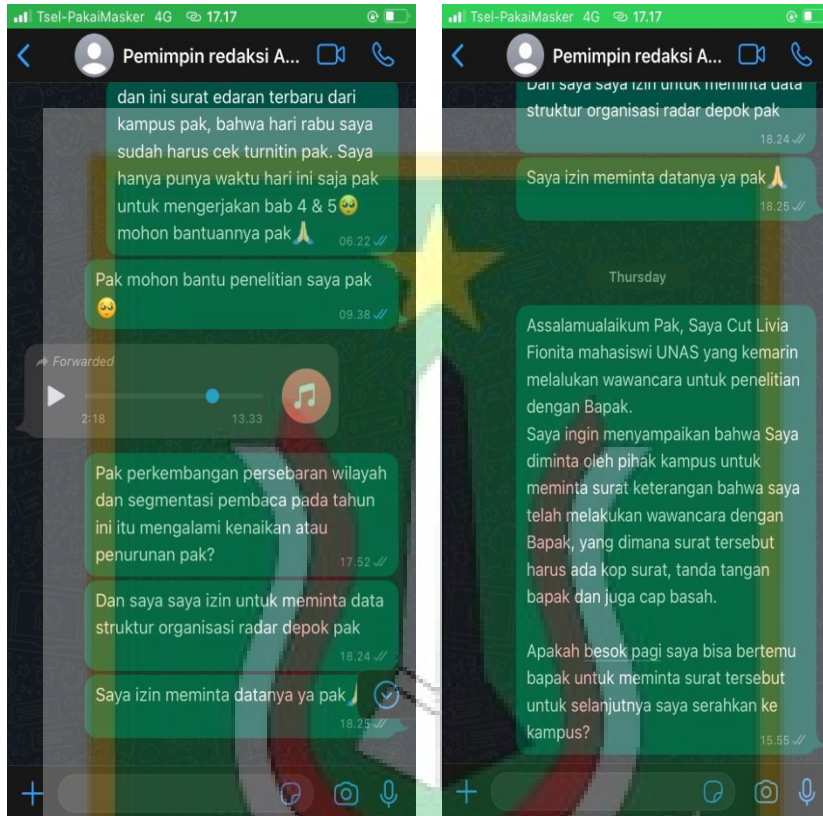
Tsel-PakaiMasker 4G 17.17

Pemimpin redaksi A...

dan ini surat edaran terbaru dari kampus pak, bahwa hari rabu saya sudah harus cek turnitin pak. Saya hanya punya waktu hari ini saja pak untuk mengerjakan bab 4 & 5🥺 mohon bantuannya pak🙏 06.22

Pak mohon bantu penelitian saya pak 🥺 09.38

Forwarded
2:18 13.33

Pak perkembangan persebaran wilayah dan segmentasi pembaca pada tahun ini itu mengalami kenaikan atau penurunan pak? 17.52

Dan saya saya izin untuk meminta data struktur organisasi radar depok pak 18.24

Saya izin meminta datanya ya pak🙏 18.25

Tsel-PakaiMasker 4G 17.17

Pemimpin redaksi A...

Dan saya saya izin untuk meminta data struktur organisasi radar depok pak 18.24

Saya izin meminta datanya ya pak🙏 18.25

Thursday

Assalamualaikum Pak, Saya Cut Livia Fionita mahasiswi UNAS yang kemarin melalukan wawancara untuk penelitian dengan Bapak.
Saya ingin menyampaikan bahwa Saya diminta oleh pihak kampus untuk meminta surat keterangan bahwa saya telah melakukan wawancara dengan Bapak, yang dimana surat tersebut harus ada kop surat, tanda tangan bapak dan juga cap basah.

Apakah besok pagi saya bisa bertemu bapak untuk meminta surat tersebut untuk selanjutnya saya serahkan ke kampus? 15.55